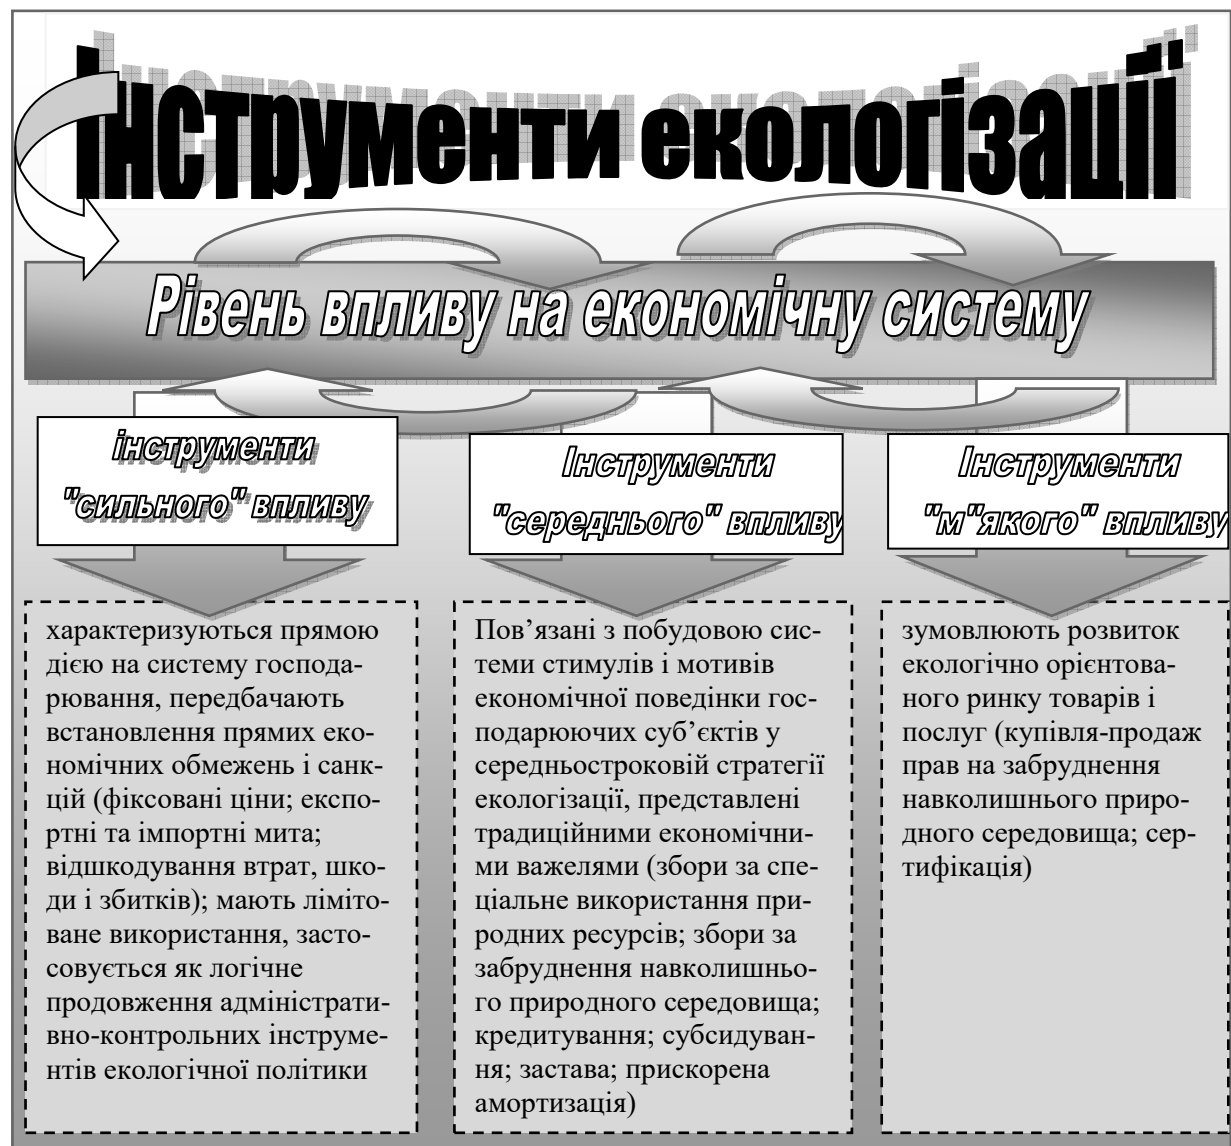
Інструменти екологізації

Рівень впливу на економічну систему

інструменти "сильного" впливу

Інструменти "середнього" впливу

Інструменти "м"якого" впливу

характеризуються прямою дією на систему господарювання, передбачають встановлення прямих економічних обмежень і санкцій (фіксовані ціни; експортні та імпортні мита; відшкодування втрат, шкоди і збитків); мають лімітоване використання, застосовується як логічне продовження адміністративно-контрольних інструментів екологічної політики

Пов'язані з побудовою системи стимулів і мотивів економічної поведінки господарюючих суб'єктів у середньостроковій стратегії екологізації, представлені традиційними економічними важелями (збори за спеціальне використання природних ресурсів; збори за забруднення навколишнього природного середовища; кредитування; субсидування; застава; прискорена амортизація)

зумовлюють розвиток екологічно орієнтованого ринку товарів і послуг (купівля-продаж прав на забруднення навколишнього природного середовища; сертифікація)